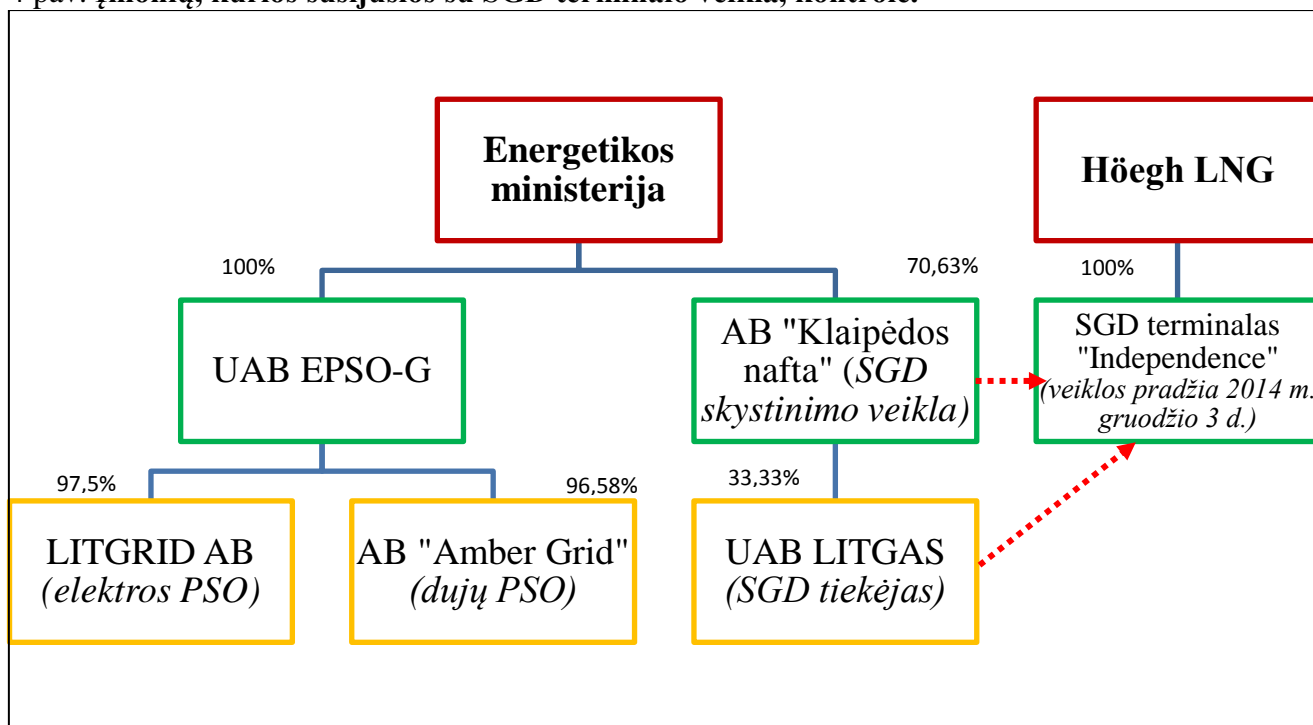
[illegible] pav. įmonių, kurios susijusios su SGD terminalo veikla, kontrolė.

Energetikos ministerija

Höegh LNG

100%

70,63%

100%

UAB EPSO-G

AB "Klaipėdos nafta" (*SGD skystinimo veikla)*

SGD terminalas "Independence" *(veiklos pradžia 2014 m. gruodžio 3 d.)*

97,5%

96,58%

33,33%

LITGRID AB *(elektros PSO)*

AB "Amber Grid" *(dujų PSO)*

UAB LITGAS *(SGD tiekėjas)*